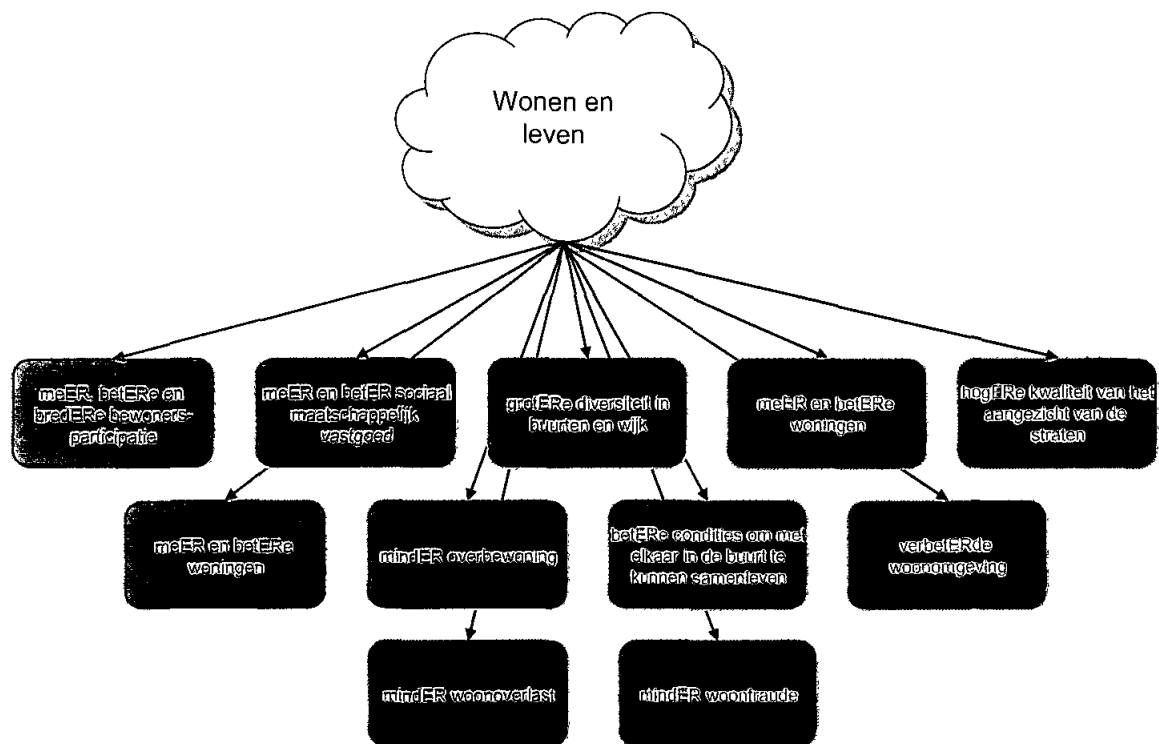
Wonen en leven

meER, betERe en bredERe bewoners-participatie

meER en betER sociaal maatschappelijk vastgoed

grotERe diversiteit in buurten en wijk

meER en betERe woningen

hogERe kwaliteit van het aangezicht van de straten

meER en betERe woningen

mindER overbewoning

betERe condities om met elkaar in de buurt te kunnen samenleven

verbetERde woonomgeving

mindER woonoverlast

mindER woonfraude